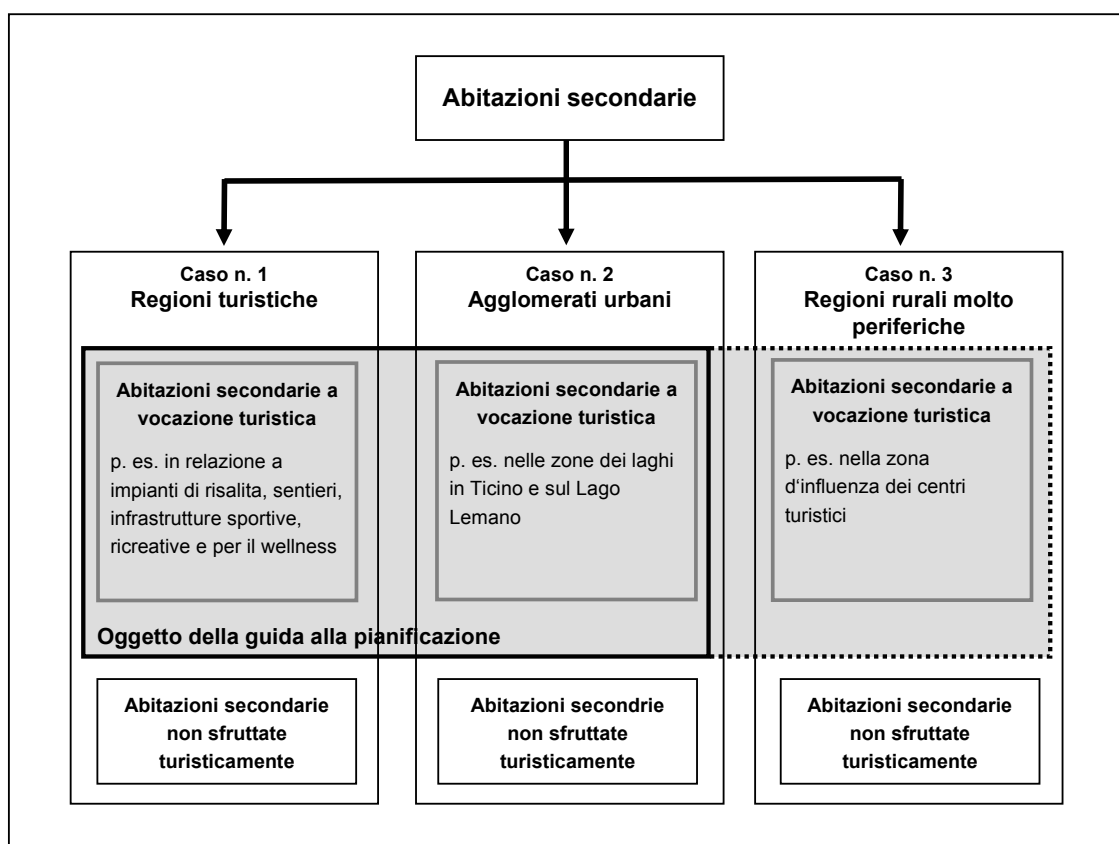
Abitazioni secondarie

Caso n. 1
Regioni turistiche

Abitazioni secondarie a vocazione turistica

p. es. in relazione a impianti di risalita, sentieri, infrastrutture sportive, ricreative e per il wellness

Abitazioni secondarie non sfruttate turisticamente

Caso n. 2
Agglomerati urbani

Abitazioni secondarie a vocazione turistica

p. es. nelle zone dei laghi in Ticino e sul Lago Lemano

Abitazioni secondrie non sfruttate turisticamente

Caso n. 3
Regioni rurali molto periferiche

Abitazioni secondarie a vocazione turistica

p. es. nella zona d'influenza dei centri turistici

Abitazioni secondarie non sfruttate turisticamente

Oggetto della guida alla pianificazione